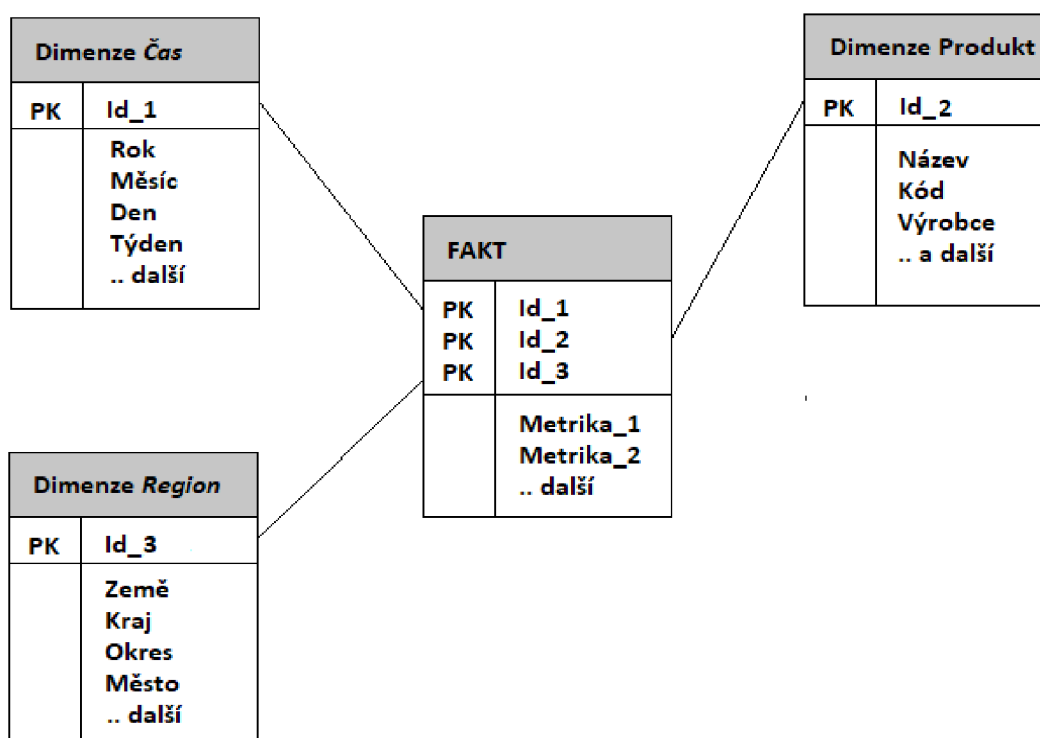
Dimenze *Čas*

| PK | Id_1 |
|---|---|
| | Rok<br>Měsíc<br>Den<br>Týden<br>.. další |

Dimenze Produkt

| PK | Id_2 |
|---|---|
| | Název<br>Kód<br>Výrobce<br>.. a další |

FAKT

| PK<br>PK<br>PK | Id_1<br>Id_2<br>Id_3 |
|---|---|
| | Metrika_1<br>Metrika_2<br>.. další |

Dimenze *Region*

| PK | Id_3 |
|---|---|
| | Země<br>Kraj<br>Okres<br>Město<br>.. další |